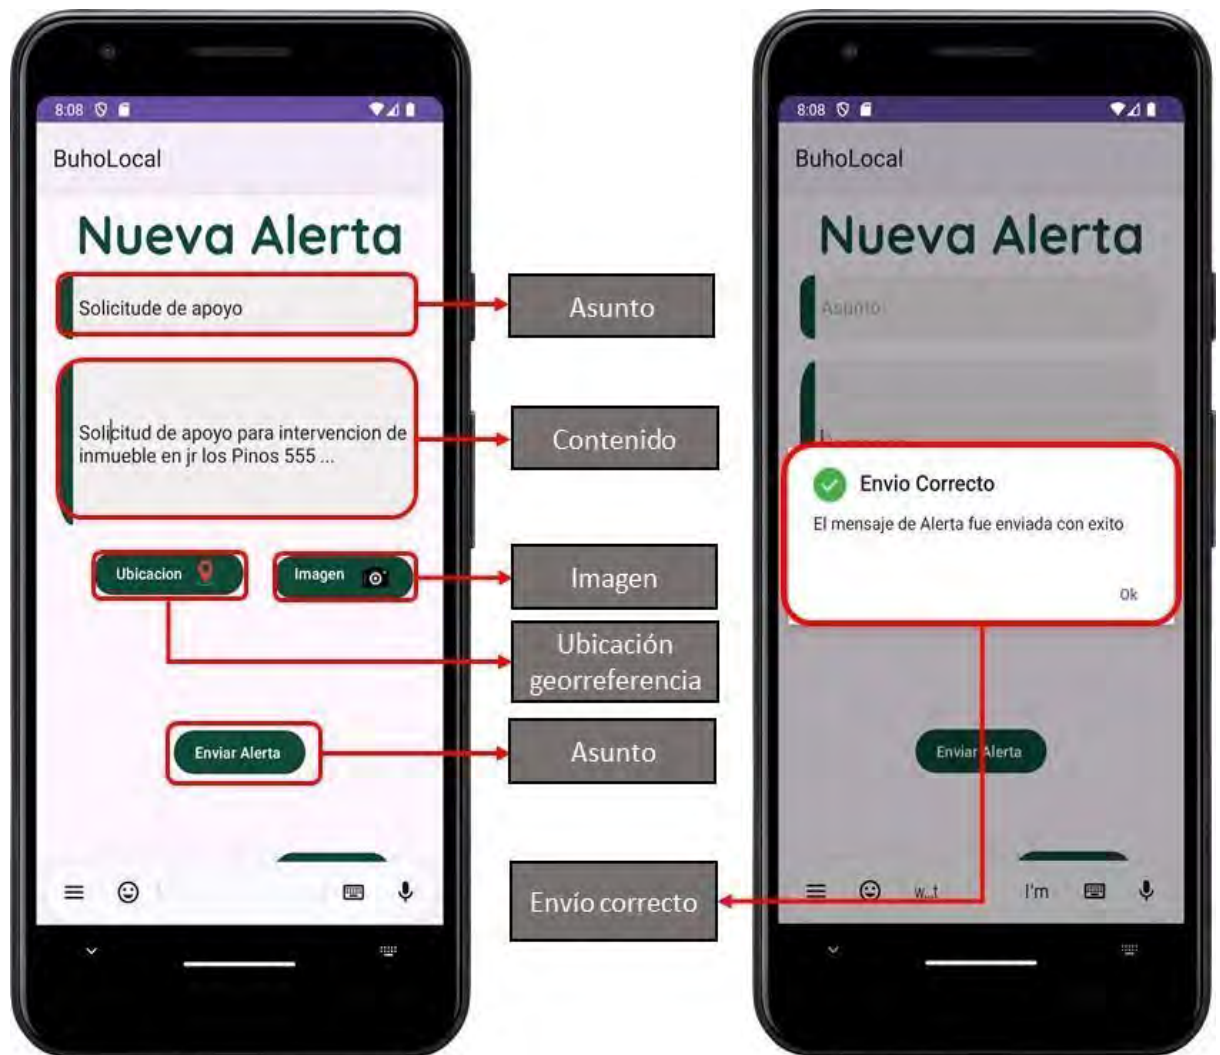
8:08

BuhoLocal

Nueva Alerta

Solicitude de apoyo

Solicitud de apoyo para intervencion de inmueble en jr los Pinos 555 ...

Ubicacion

Imagen

Enviar Alerta

Asunto

Contenido

Imagen

Ubicación georreferencia

Asunto

Envío correcto

8:08

BuhoLocal

Nueva Alerta

Asunto

Envio Correcto

El mensaje de Alerta fue enviada con exito

Ok

Enviar Alerta

W...t

I'm